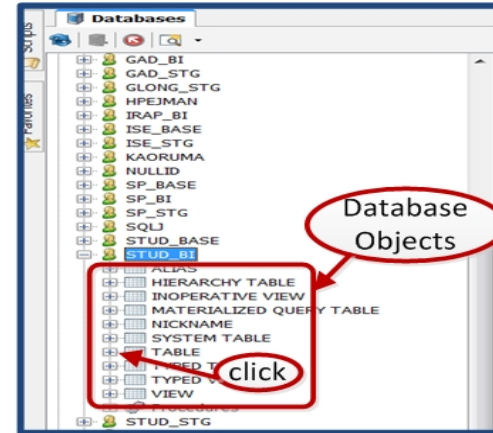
Scripts
Favorites
Databases
GAD_BI
GAD_STG
GLONG_STG
HPEJMAN
IRAP_BI
ISE_BASE
ISE_STG
KAORUMA
NULLID
SP_BASE
SP_BI
SP_STG
SQLJ
STUD_BASE
STUD_BI
ALIAS
HIERARCHY TABLE
INOPERATIVE VIEW
MATERIALIZED QUERY TABLE
NICKNAME
SYSTEM TABLE
TABLE
TYPED T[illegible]
TYPED V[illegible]
VIEW
Procedures
STUD_STG
Database Objects
click